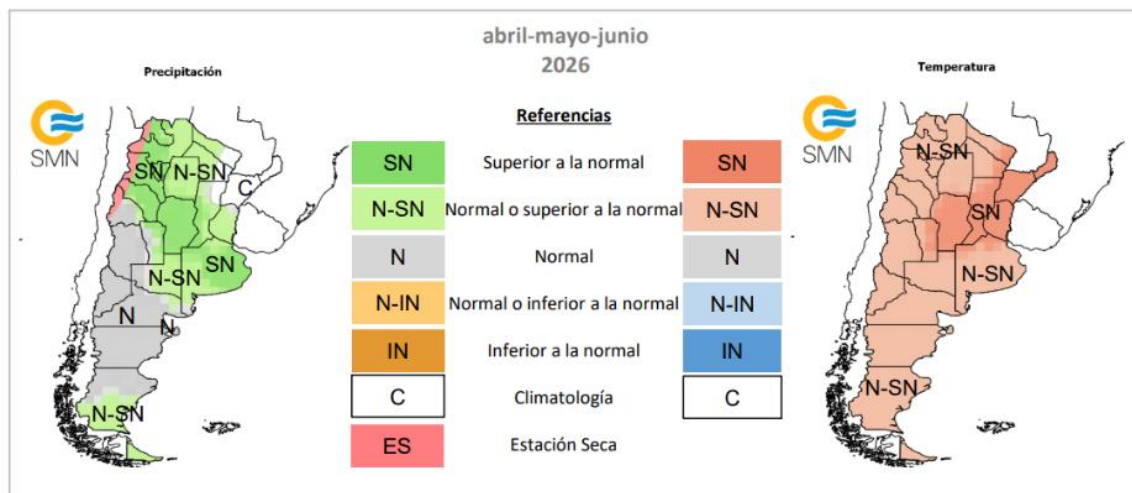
abril-mayo-junio
2026

Precipitación

SMN

SN N-SN C N-SN SN N N N-SN

Referencias

| | | |
|---|---|---|
| SN | Superior a la normal | SN |
| N-SN | Normal o superior a la normal | N-SN |
| N | Normal | N |
| N-IN | Normal o inferior a la normal | N-IN |
| IN | Inferior a la normal | IN |
| C | Climatología | C |
| ES | Estación Seca | |

Temperatura

SMN

N-SN SN N-SN N-SN